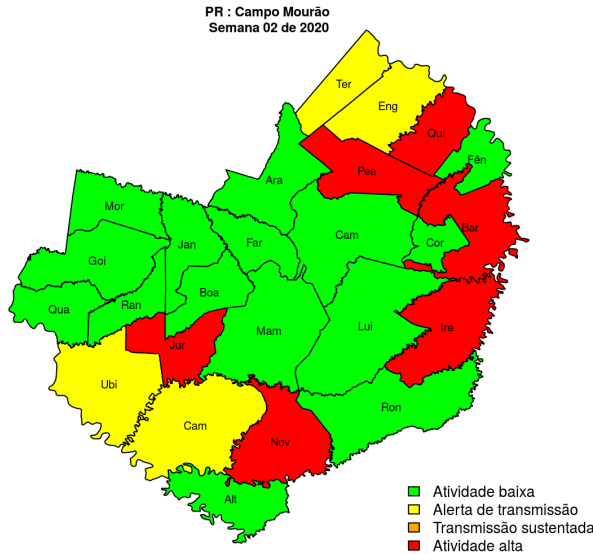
PR : Campo Mourão
Semana 02 de 2020

Ter
Eng
Qui
Pea
Fên
Ara
Mor
Jan
Far
Cam
Cor
Bar
Goi
Boa
Qua
Ran
Mam
Lui
Ire
Jur
Ubi
Cam
Ron
Nov
Alt

Atividade baixa
Alerta de transmissão
Transmissão sustentada
Atividade alta